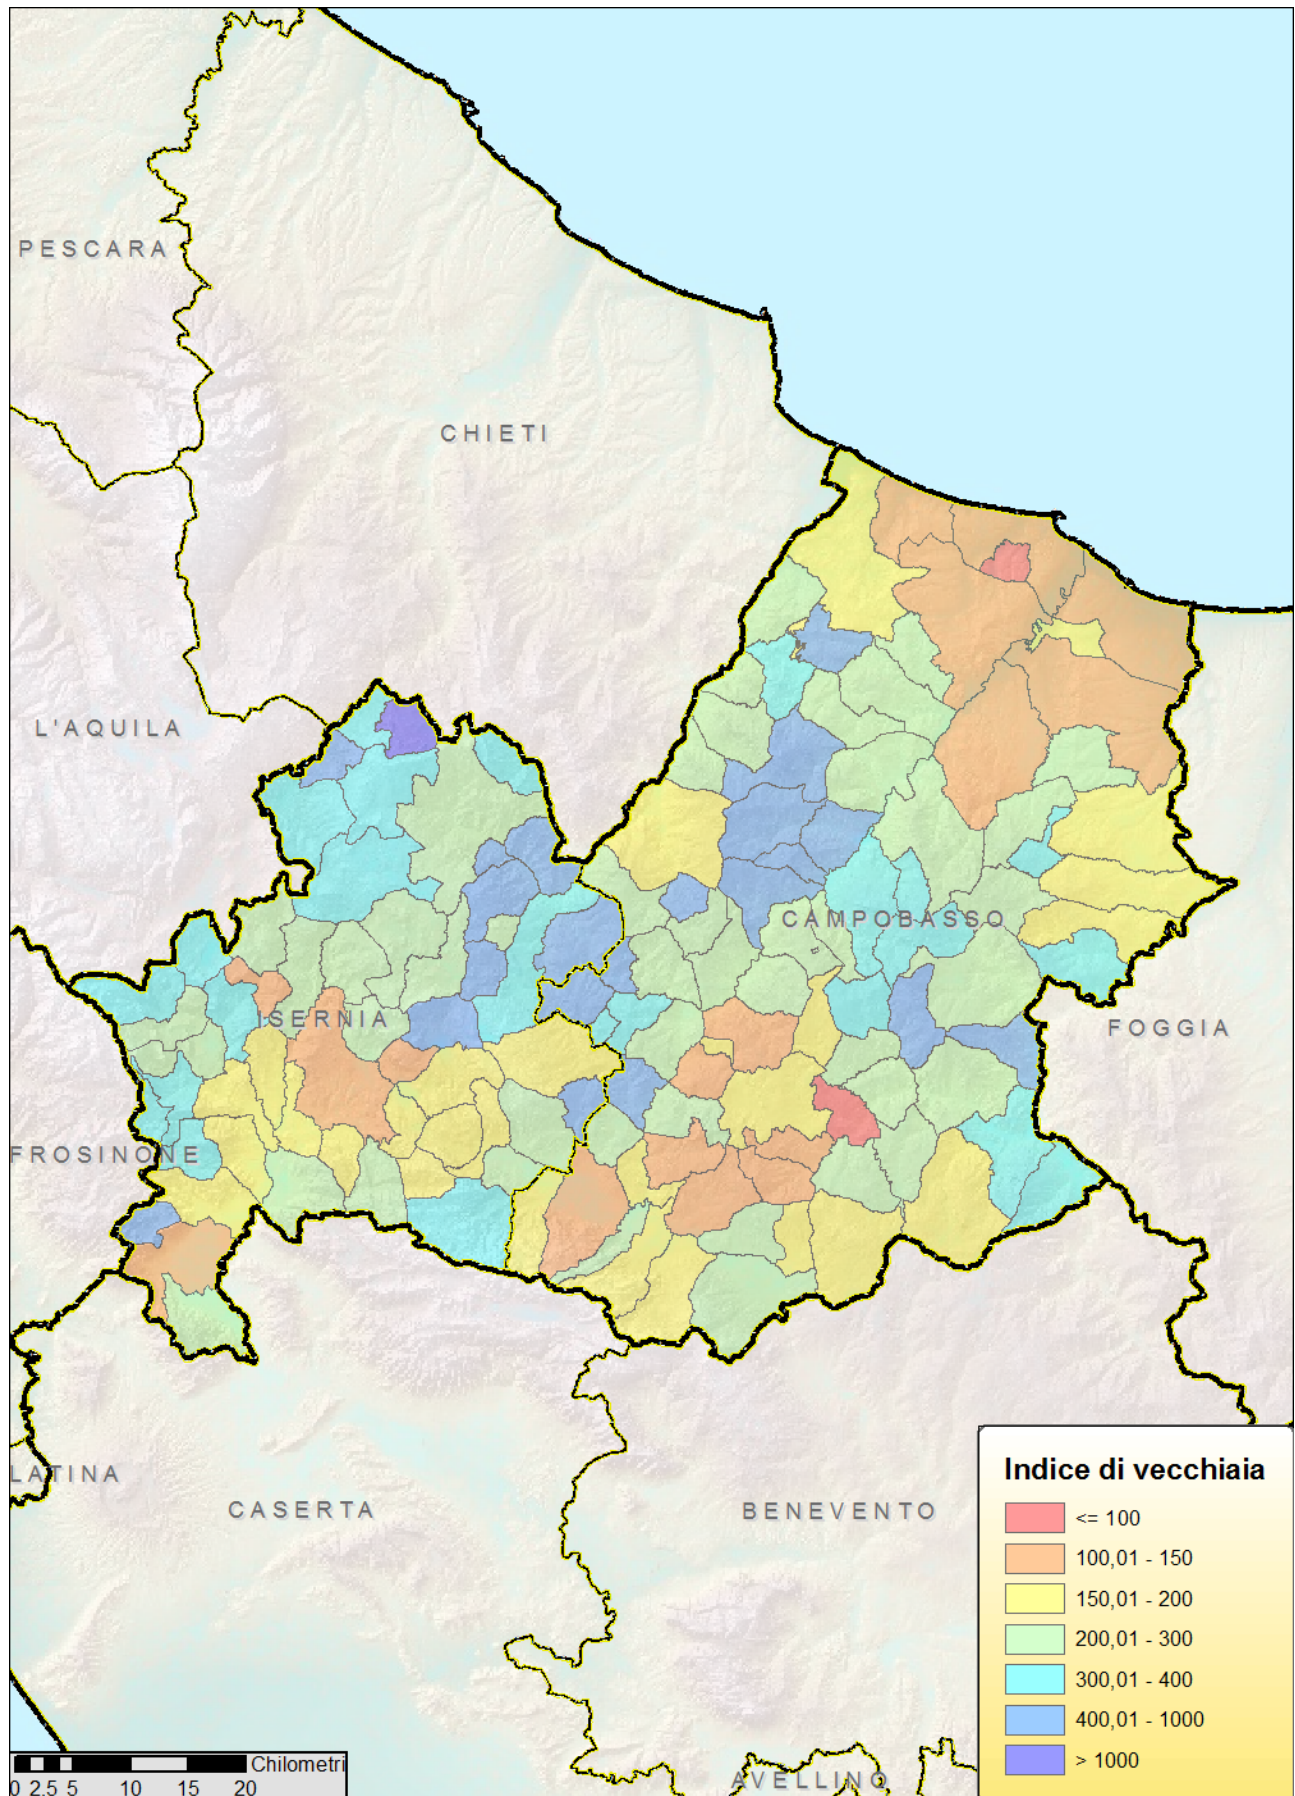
PESCARA

CHIETI

L'AQUILA

CAMPOBASSO

ISERNIA

FOGGIA

FROSINONE

LATINA

CASERTA

BENEVENTO

AVELLINO

Indice di vecchiaia
<= 100
100,01 - 150
150,01 - 200
200,01 - 300
300,01 - 400
400,01 - 1000
> 1000

Chilometri
0 2,5 5 10 15 20